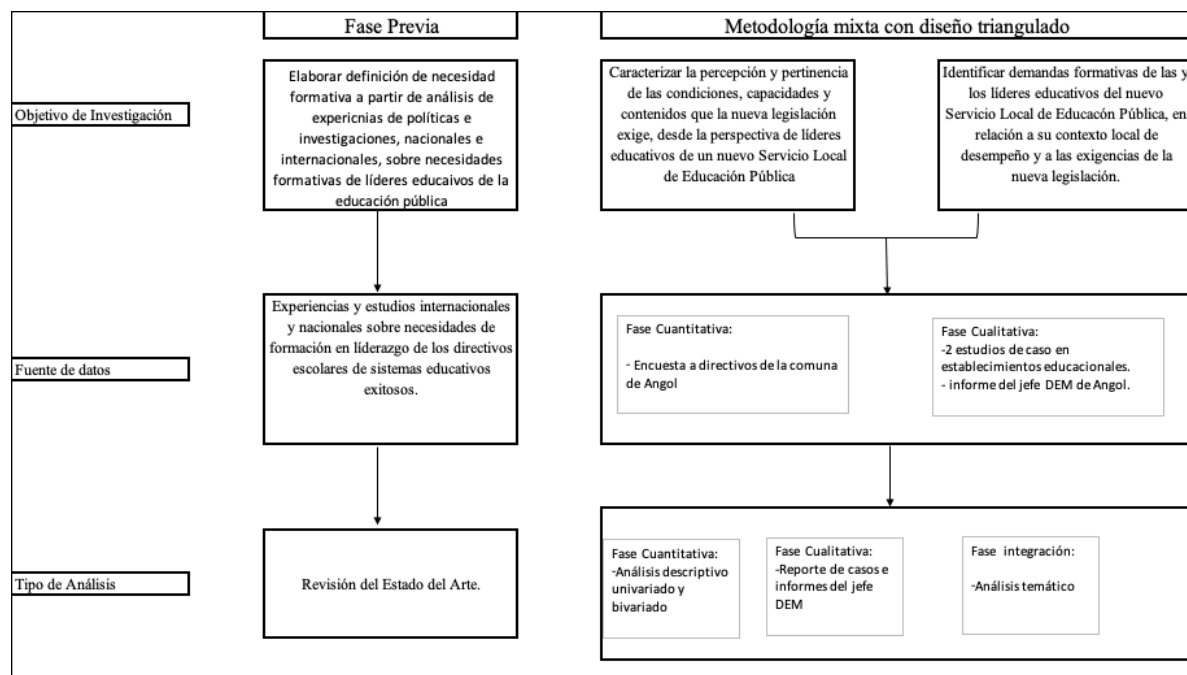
Fase Previa

Metodología mixta con diseño triangulado

Objetivo de Investigación

Elaborar definición de necesidad formativa a partir de análisis de expericnias de políticas e investigaciones, nacionales e internacionales, sobre necesidades formativas de líderes educaivos de la educación pública

Caracterizar la percepción y pertinencia de las condiciones, capacidades y contenidos que la nueva legislación exige, desde la perspectiva de líderes educativos de un nuevo Servicio Local de Educación Pública

Identificar demandas formativas de las y los líderes educativos del nuevo Servicio Local de Educacón Pública, en relación a su contexto local de desempeño y a las exigencias de la nueva legislación.

Fuente de datos

Experiencias y estudios internacionales y nacionales sobre necesidades de formación en líderazgo de los directivos escolares de sistemas educativos exitosos.

Fase Cuantitativa:

- Encuesta a directivos de la comuna de Angol

Fase Cualitativa:
-2 estudios de caso en establecimientos educacionales.
- informe del jefe DEM de Angol.

Tipo de Análisis

Revisión del Estado del Arte.

Fase Cuantitativa:
-Análisis descriptivo univariado y bivariado

Fase Cualitativa:
-Reporte de casos e informes del jefe DEM

Fase integración:

-Análisis temático